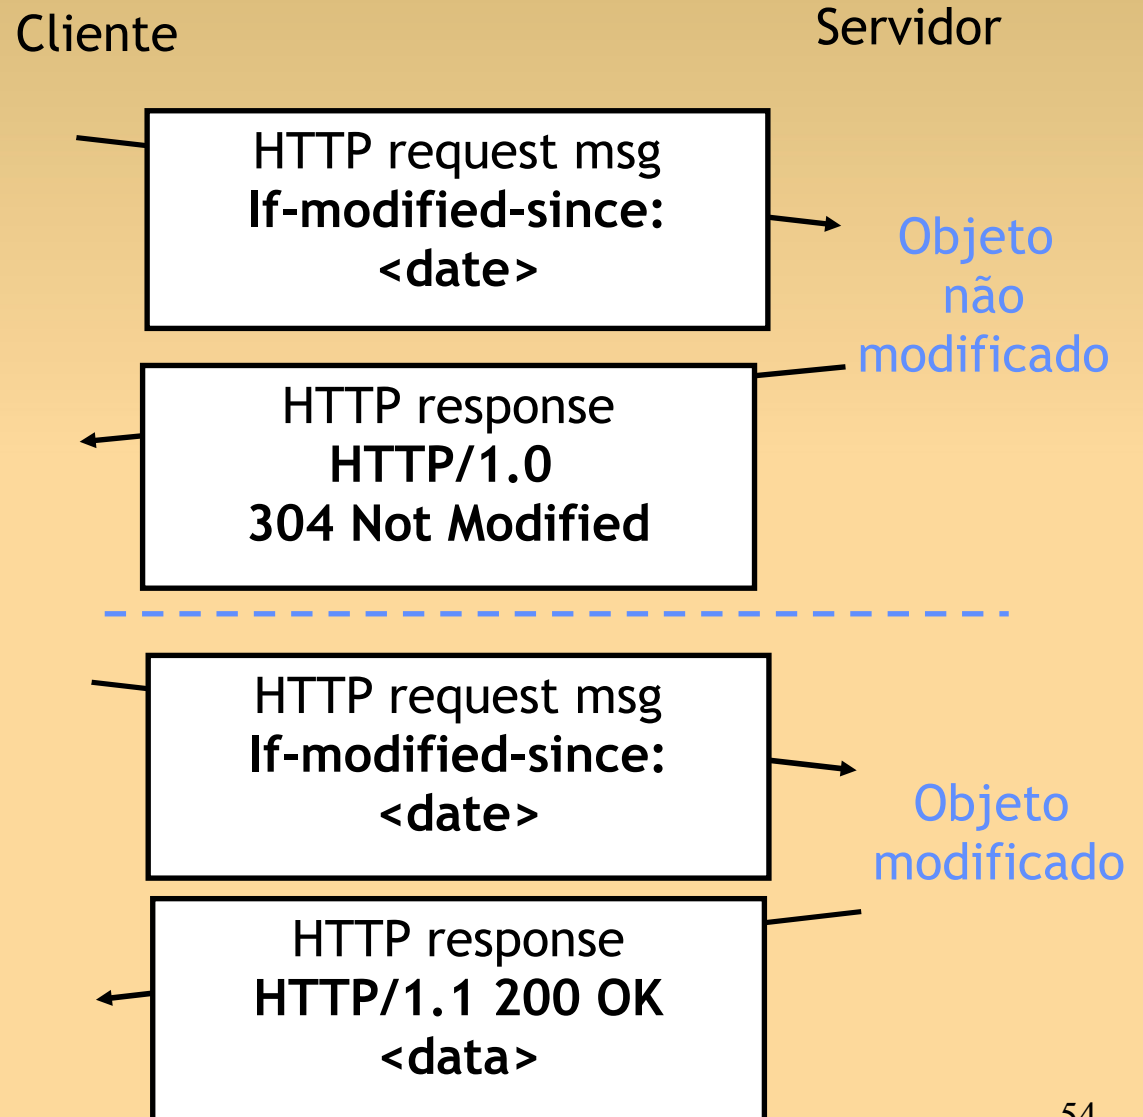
Cliente

Servidor

HTTP request msg
If-modified-since: <date>

Objeto não modificado

HTTP response
HTTP/1.0
304 Not Modified

HTTP request msg
If-modified-since: <date>

Objeto modificado

HTTP response
HTTP/1.1 200 OK
<data>

54